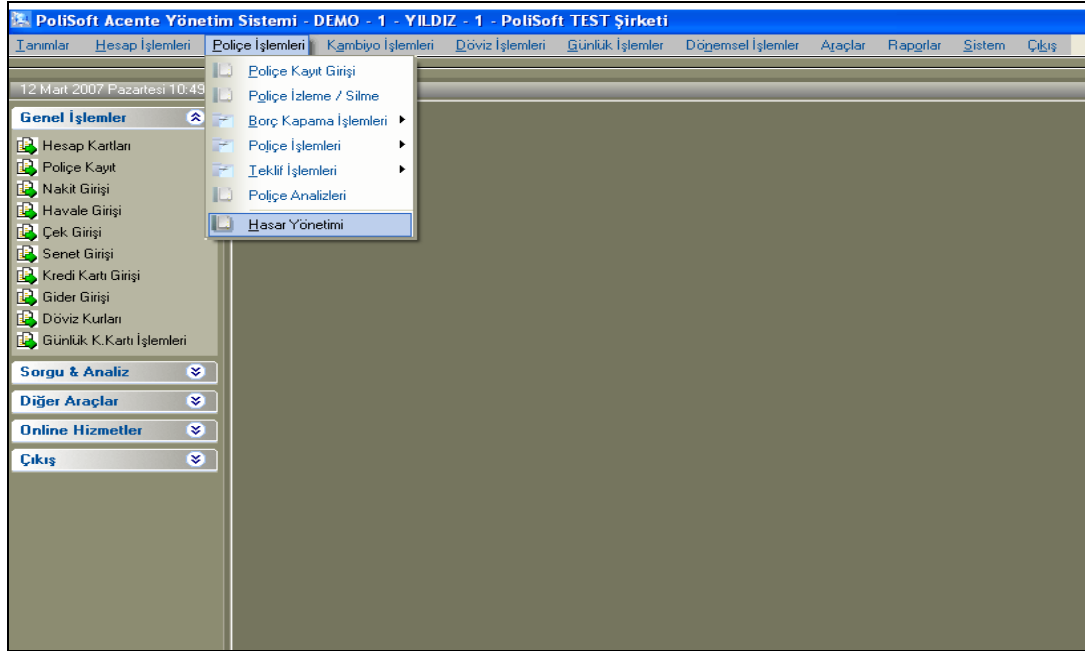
PoliSoft Acente Yönetim Sistemi - DEMO - 1 - YILDIZ - 1 - PoliSoft TEST Şirketi

Tanımlar Hesap İşlemleri Poliçe İşlemleri Kambiyo İşlemleri Döviz İşlemleri Günlük İşlemler Dönemsel İşlemler Araçlar Raporlar Sistem Çıkış

12 Mart 2007 Pazartesi 10:49

Poliçe Kayıt Girişi
Poliçe İzleme / Silme
Borç Kapama İşlemleri
Poliçe İşlemleri
Teklif İşlemleri
Poliçe Analizleri
Hasar Yönetimi

Genel İşlemler
Hesap Kartları
Poliçe Kayıt
Nakit Girişi
Havale Girişi
Çek Girişi
Senet Girişi
Kredi Kartı Girişi
Gider Girişi
Döviz Kurları
Günlük K.Kartı İşlemleri

Sorgu & Analiz
Diğer Araçlar
Online Hizmetler
Çıkış